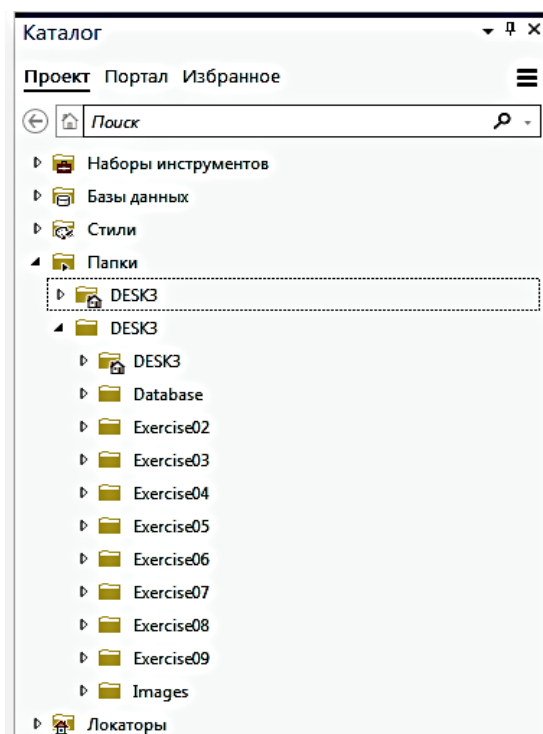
Каталог

Проект Портал Избранное

Поиск

Наборы инструментов
Базы данных
Стили
Папки
DESK3
DESK3
DESK3
Database
Exercise02
Exercise03
Exercise04
Exercise05
Exercise06
Exercise07
Exercise08
Exercise09
Images
Локаторы